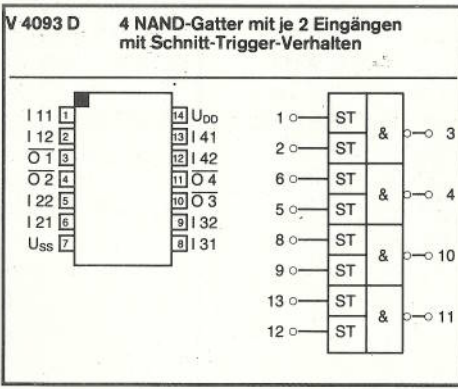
V 4093 D 4 NAND-Gatter mit je 2 Eingängen mit Schnitt-Trigger-Verhalten

I 11 1
I 12 2
$\overline{O\ 1}$ 3
$\overline{O\ 2}$ 4
I 22 5
I 21 6
$U_{SS}$ 7

14 $U_{DD}$
13 I 41
12 I 42
11 $\overline{O\ 4}$
10 $\overline{O\ 3}$
9 I 32
8 I 31

1 ST
2 ST
& 3
6 ST
5 ST
& 4
8 ST
9 ST
& 10
13 ST
12 ST
& 11